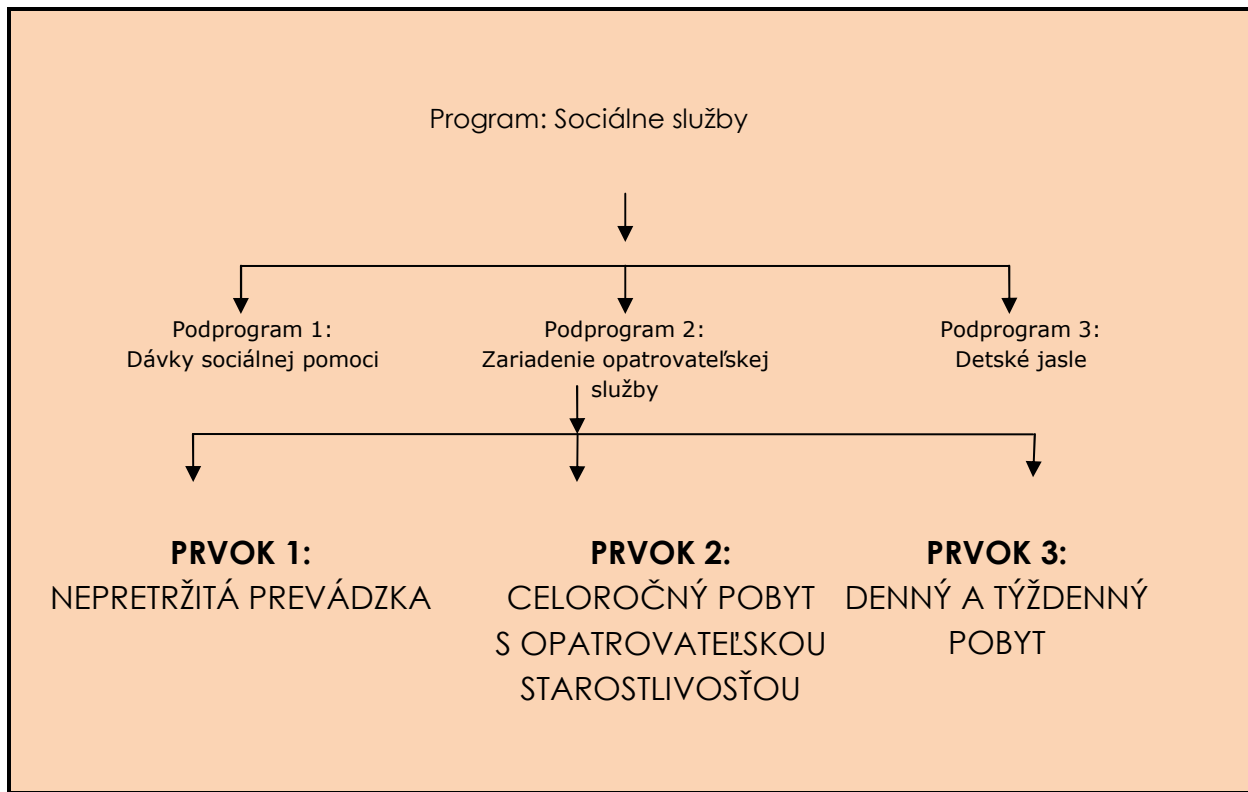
Program: Sociálne služby

Podprogram 1:
Dávky sociálnej pomoci

Podprogram 2:
Zariadenie opatrovateľskej služby

Podprogram 3:
Detské jasle

**PRVOK 1:**
NEPRETRŽITÁ PREVÁDZKA

**PRVOK 2:**
CELOROČNÝ POBYT S OPATROVATEĽSKOU STAROSTLIVOSŤOU

**PRVOK 3:**
DENNÝ A TÝŽDENNÝ POBYT